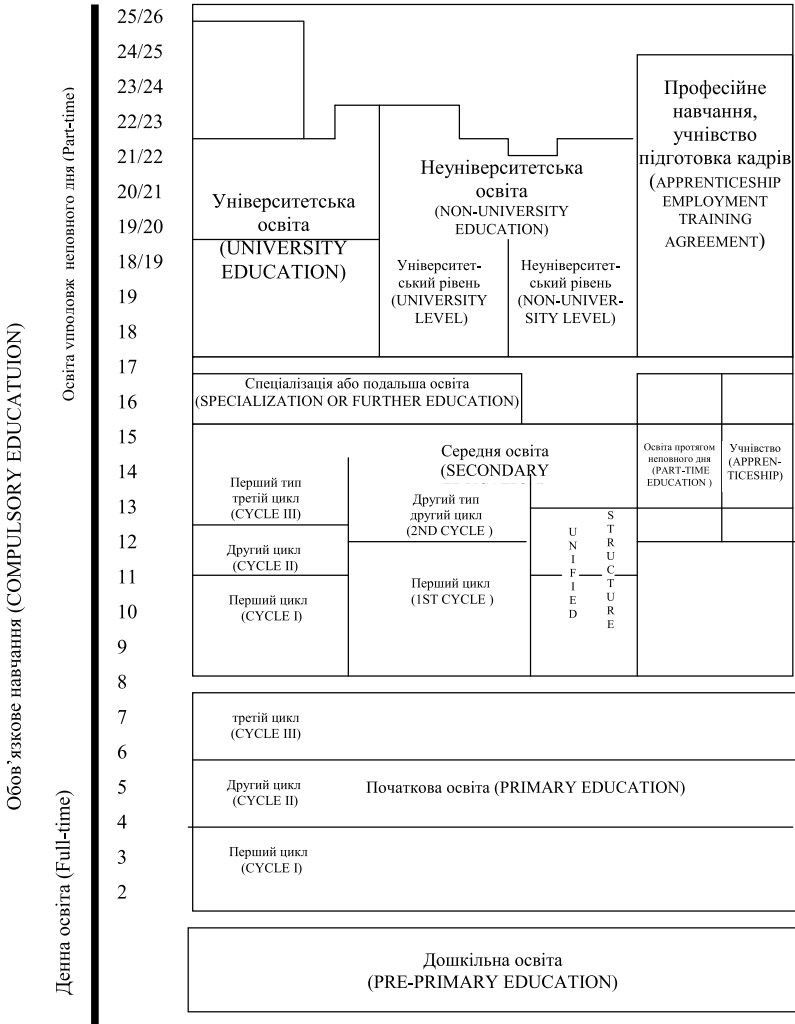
Обов'язкове навчання (COMPULSORY EDUCATUION)

Освіта vподовж неповного дня (Part-time)

Денна освіта (Full-time)

25/26
24/25
23/24
22/23
21/22
20/21
19/20
18/19
19
18
17
16
15
14
13
12
11
10
9
8
7
6
5
4
3
2

Університетська освіта (UNIVERSITY EDUCATION)

Неуніверситетська освіта (NON-UNIVERSITY EDUCATION)

Університетський рівень (UNIVERSITY LEVEL)

Неуніверситетський рівень (NON-UNIVERSITY LEVEL)

Професійне навчання, учнівство підготовка кадрів (APPRENTICESHIP EMPLOYMENT TRAINING AGREEMENT)

Спеціалізація або подальша освіта (SPECIALIZATION OR FURTHER EDUCATION)

Середня освіта (SECONDARY

Освіта протягом неповного дня (PART-TIME EDUCATION )

Учнівство (APPRENTICESHIP)

Перший тип третій цикл (CYCLE III)

Другий тип другий цикл (2ND CYCLE )

UNIFIED STRUCTURE

Другий цикл (CYCLE II)

Перший цикл (CYCLE I)

Перший цикл (1ST CYCLE )

третій цикл (CYCLE III)

Другий цикл (CYCLE II)

Початкова освіта (PRIMARY EDUCATION)

Перший цикл (CYCLE I)

Дошкільна освіта (PRE-PRIMARY EDUCATION)